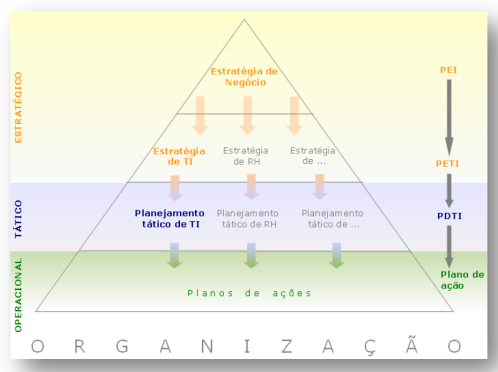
ESTRATÉGICO

TÁTICO

OPERACIONAL

Estratégia de Negócio

Estratégia de TI

Estratégia de RH

Estratégia de ...

Planejamento tático de TI

Planejamento tático de RH

Planejamento tático de ...

Planos de ações

PEI

PETI

PDTI

Plano de ação

O R G A N I Z A Ç Ã O